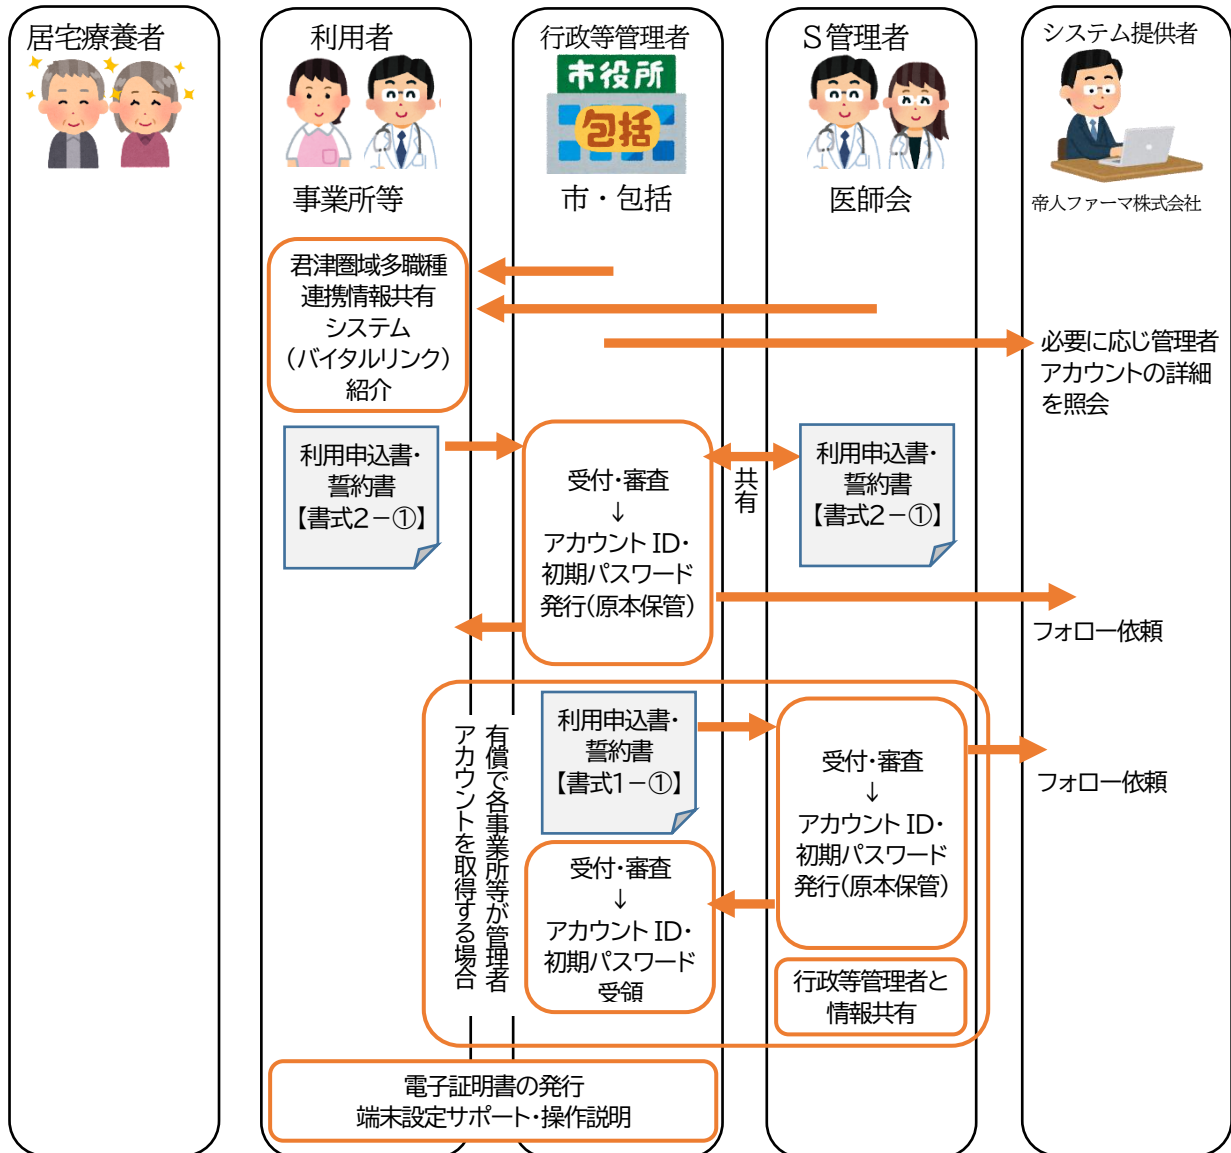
居宅療養者

利用者

事業所等

行政等管理者

市役所

包括

市・包括

S管理者

医師会

システム提供者

帝人ファーマ株式会社

君津圏域多職種連携情報共有システム（バイタルリンク）紹介

必要に応じ管理者アカウントの詳細を照会

利用申込書・誓約書【書式2－①】

受付・審査
↓
アカウントID・初期パスワード発行（原本保管）

共有

利用申込書・誓約書【書式2－①】

フォロー依頼

有償で各事業所等が管理者アカウントを取得する場合

利用申込書・誓約書【書式1－①】

受付・審査
↓
アカウントID・初期パスワード発行（原本保管）

フォロー依頼

受付・審査
↓
アカウントID・初期パスワード受領

行政等管理者と情報共有

電子証明書の発行
端末設定サポート・操作説明